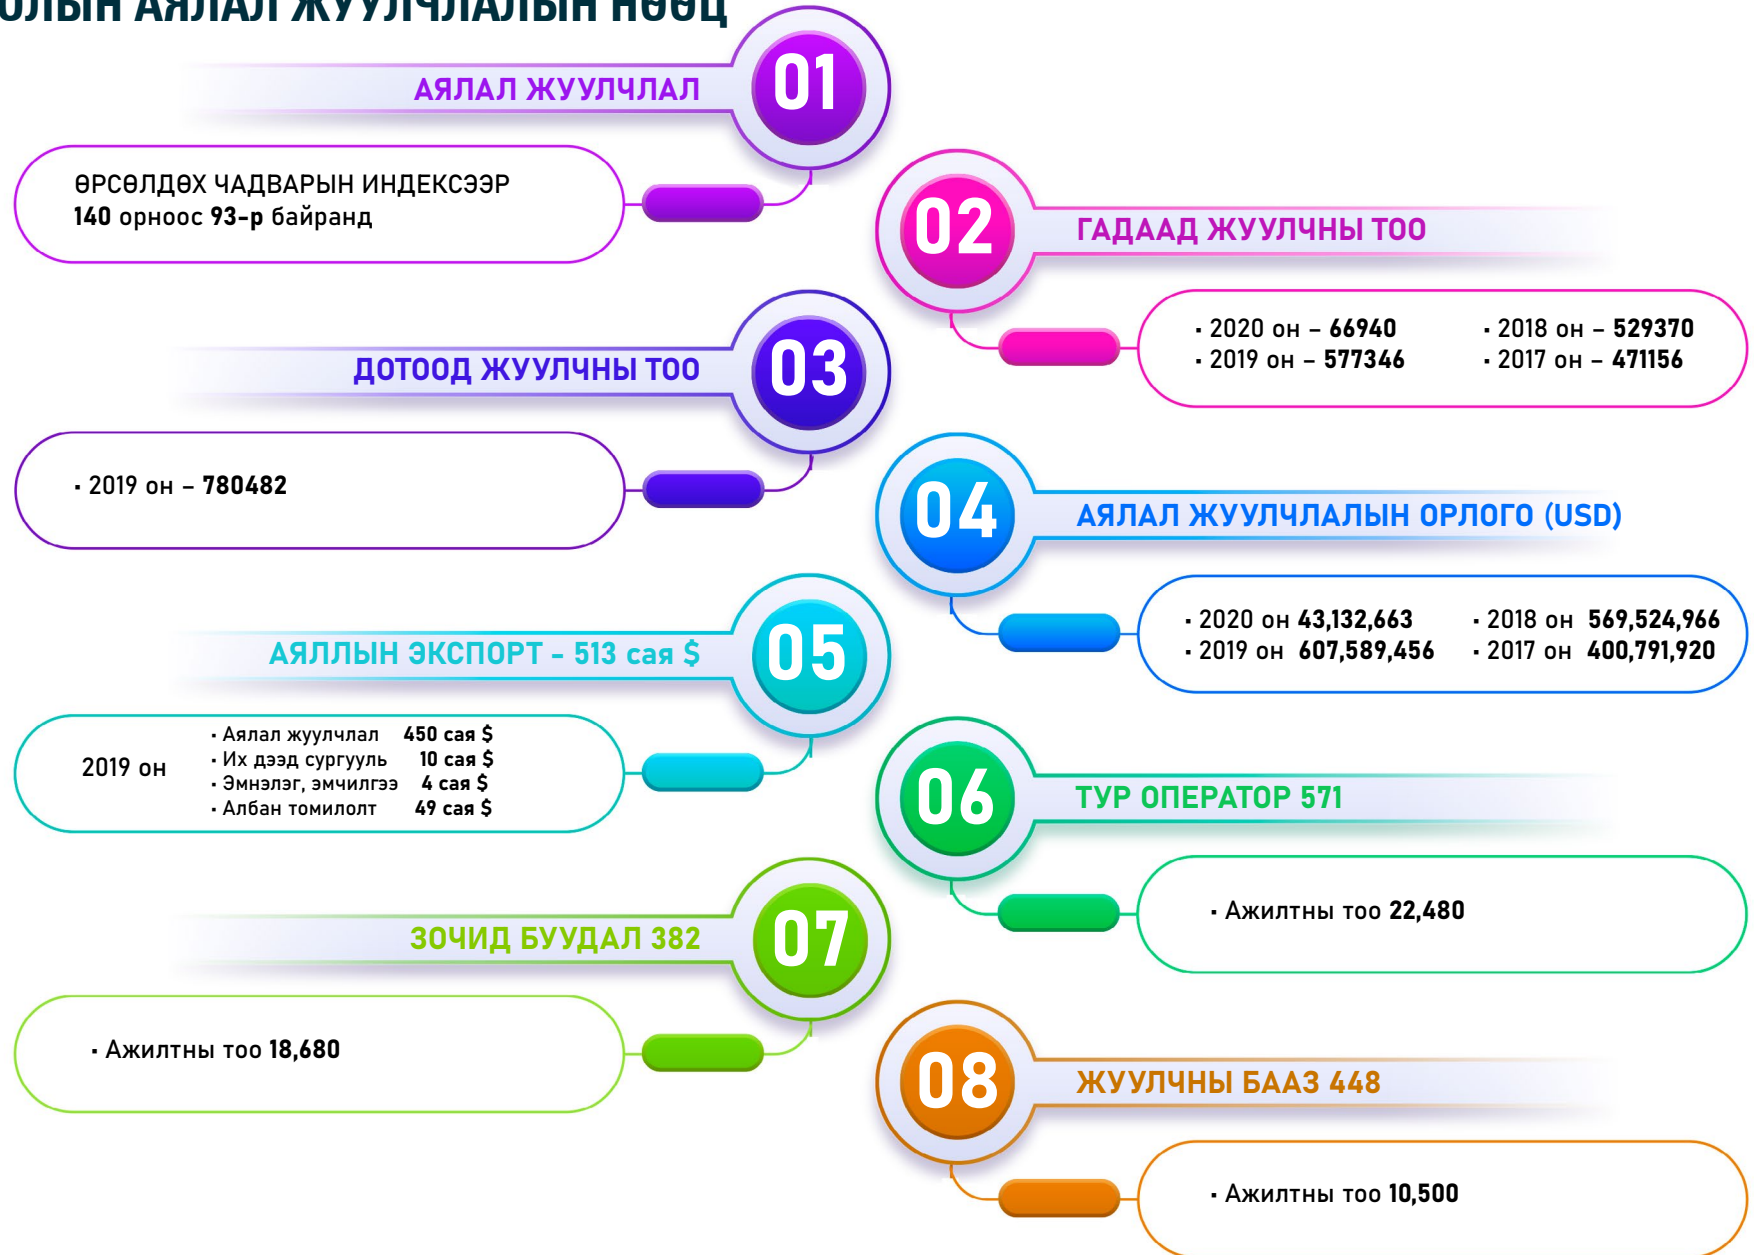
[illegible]ОЛЫН АЯЛАЛ ЖУУЛЧЛАЛЫН НӨӨЦ

01 АЯЛАЛ ЖУУЛЧЛАЛ

ӨРСӨЛДӨХ ЧАДВАРЫН ИНДЕКСЭЭР
140 орноос 93-р байранд

02 ГАДААД ЖУУЛЧНЫ ТОО

• 2020 он – 66940
• 2019 он – 577346
• 2018 он – 529370
• 2017 он – 471156

03 ДОТООД ЖУУЛЧНЫ ТОО

• 2019 он – 780482

04 АЯЛАЛ ЖУУЛЧЛАЛЫН ОРЛОГО (USD)

• 2020 он 43,132,663
• 2019 он 607,589,456
• 2018 он 569,524,966
• 2017 он 400,791,920

05 АЯЛЛЫН ЭКСПОРТ - 513 сая $

2019 он
• Аялал жуулчлал 450 сая $
• Их дээд сургууль 10 сая $
• Эмнэлэг, эмчилгээ 4 сая $
• Албан томилолт 49 сая $

06 ТУР ОПЕРАТОР 571

• Ажилтны тоо 22,480

07 ЗОЧИД БУУДАЛ 382

• Ажилтны тоо 18,680

08 ЖУУЛЧНЫ БААЗ 448

• Ажилтны тоо 10,500